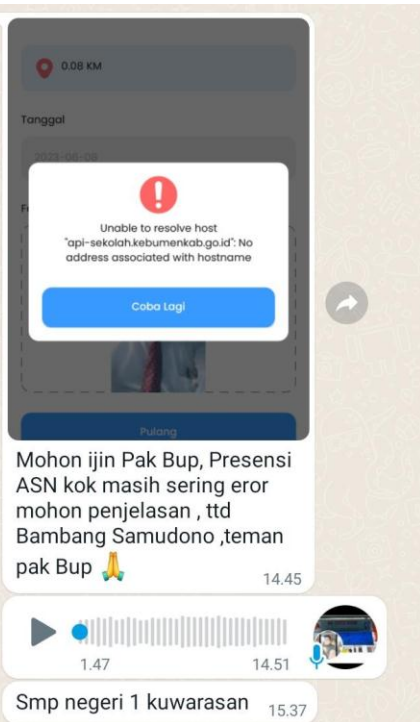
0.08 KM

Tanggal

2023-06-08

F

Unable to resolve host "api-sekolah.kebumenkab.go.id": No address associated with hostname

Coba Lagi

Pulang

Mohon ijin Pak Bup, Presensi ASN kok masih sering eror mohon penjelasan , ttd Bambang Samudono ,teman pak Bup 🙏 14.45

1.47 14.51

Smp negeri 1 kuwarasan 15.37